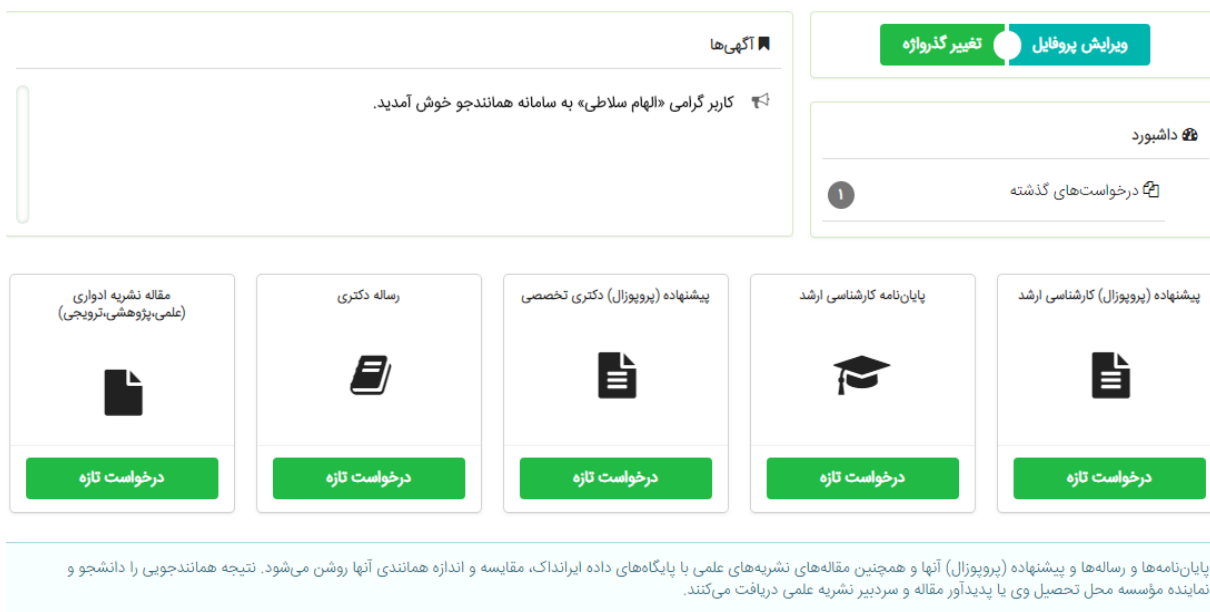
ویرایش پروفایل
تغییر گذرواژه

آگهی‌ها

کاربر گرامی «الهام سلاطی» به سامانه همانندجو خوش آمدید.

داشبورد

درخواست‌های گذشته 1

پیشنهاده (پروپوزال) کارشناسی ارشد
درخواست تازه

پایان‌نامه کارشناسی ارشد
درخواست تازه

پیشنهاده (پروپوزال) دکتری تخصصی
درخواست تازه

رساله دکتری
درخواست تازه

مقاله نشریه ادواری (علمی،پژوهشی،ترویجی)
درخواست تازه

پایان‌نامه‌ها و رساله‌ها و پیشنهاده (پروپوزال) آنها و همچنین مقاله‌های نشریه‌های علمی با پایگاه‌های داده ایرانداک، مقایسه و اندازه همانندی آنها روشن می‌شود. نتیجه همانندجویی را دانشجو و نماینده مؤسسه محل تحصیل وی یا پدیدآور مقاله و سردبیر نشریه علمی دریافت می‌کنند.